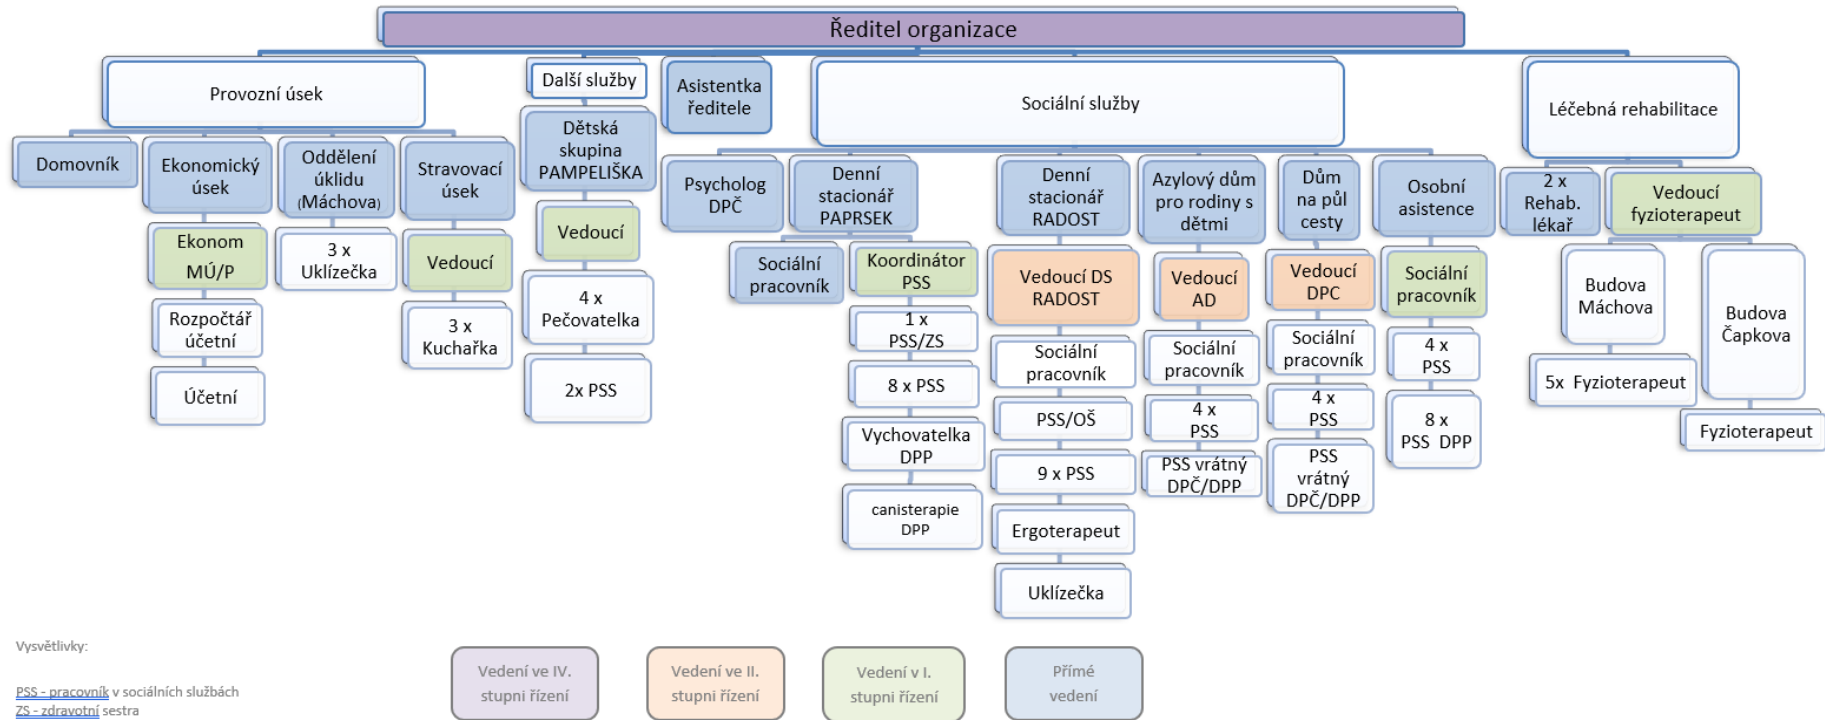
Ředitel organizace

Provozní úsek

Domovník

Ekonomický úsek

Ekonom MÚ/P

Rozpočtář účetní

Účetní

Oddělení úklidu (Máchova)

3 x Uklízečka

Stravovací úsek

Vedoucí

3 x Kuchařka

Další služby

Dětská skupina PAMPELIŠKA

Vedoucí

4 x Pečovatelka

2x PSS

Asistentka ředitele

Sociální služby

Psycholog DPČ

Denní stacionář PAPRSEK

Sociální pracovník

Koordinátor PSS

1 x PSS/ZS

8 x PSS

Vychovatelka DPP

canisterapie DPP

Denní stacionář RADOST

Vedoucí DS RADOST

Sociální pracovník

PSS/OŠ

9 x PSS

Ergoterapeut

Uklízečka

Azylový dům pro rodiny s dětmi

Vedoucí AD

Sociální pracovník

4 x PSS

PSS vrátný DPČ/DPP

Dům na půl cesty

Vedoucí DPC

Sociální pracovník

4 x PSS

PSS vrátný DPČ/DPP

Osobní asistence

Sociální pracovník

4 x PSS

8 x PSS DPP

Léčebná rehabilitace

2 x Rehab. lékař

Vedoucí fyzioterapeut

Budova Máchova

5x Fyzioterapeut

Budova Čapkova

Fyzioterapeut

Vysvětlivky:

PSS - pracovník v sociálních službách
ZS - zdravotní sestra

Vedení ve IV. stupni řízení

Vedení ve II. stupni řízení

Vedení v I. stupni řízení

Přímé vedení